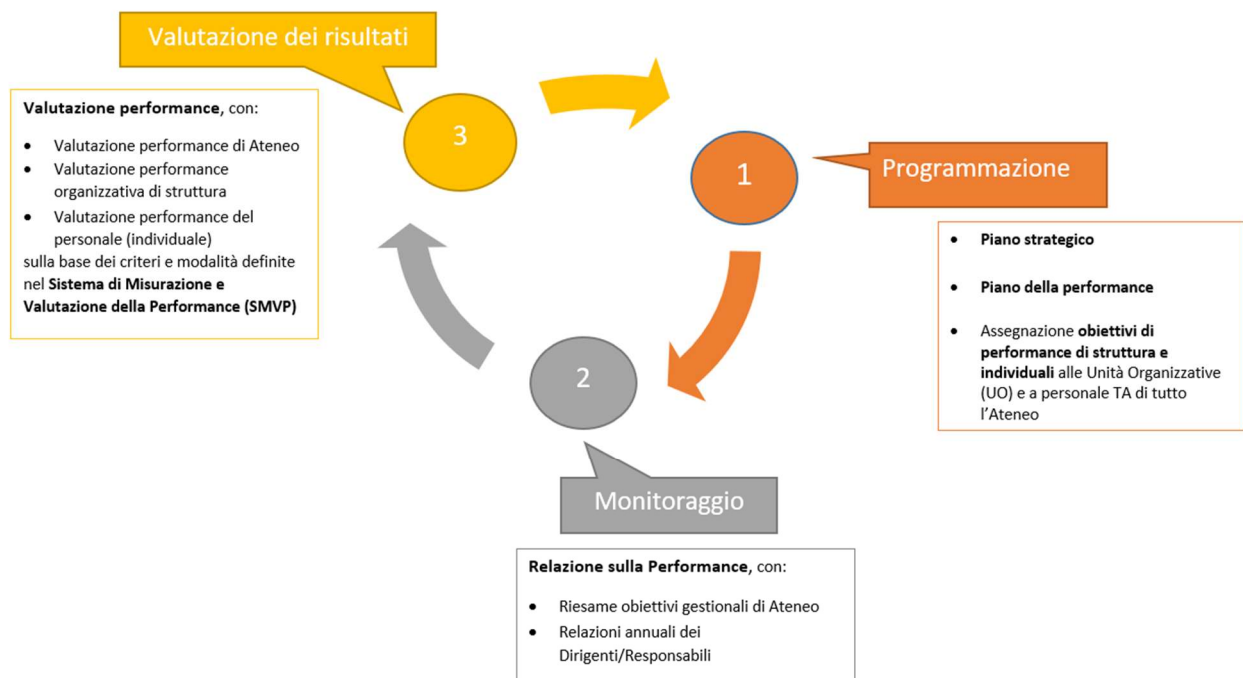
Valutazione dei risultati

Valutazione performance, con:

- Valutazione performance di Ateneo
- Valutazione performance organizzativa di struttura
- Valutazione performance del personale (individuale)

sulla base dei criteri e modalità definite nel Sistema di Misurazione e Valutazione della Performance (SMVP)

3

1

Programmazione

- Piano strategico
- Piano della performance
- Assegnazione obiettivi di performance di struttura e individuali alle Unità Organizzative (UO) e a personale TA di tutto l'Ateneo

2

Monitoraggio

Relazione sulla Performance, con:

- Riesame obiettivi gestionali di Ateneo
- Relazioni annuali dei Dirigenti/Responsabili